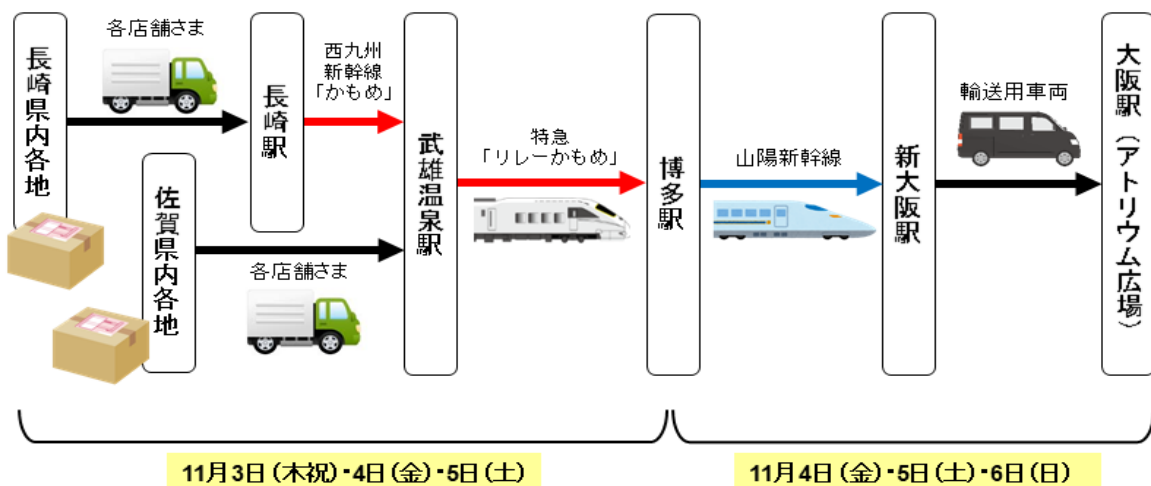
長崎県内各地

各店舗さま

長崎駅

西九州新幹線「かもめ」

佐賀県内各地

各店舗さま

武雄温泉駅

特急「リレーかもめ」

博多駅

山陽新幹線

新大阪駅

輸送用車両

大阪駅（アトリウム広場）

11月3日（木祝）・4日（金）・5日（土）

11月4日（金）・5日（土）・6日（日）